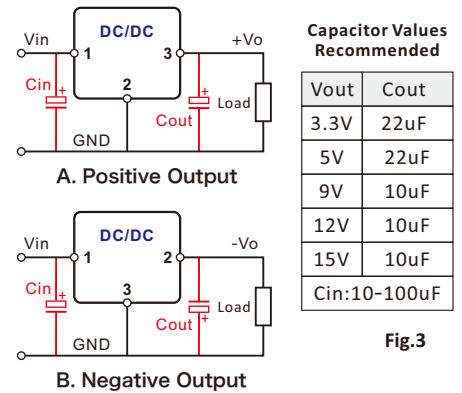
DC/DC

Vin 1 3 +Vo

Cin + 2 + Cout Load

GND

A. Positive Output

DC/DC

Vin 1 2 -Vo

Cin + 3 Cout + Load

GND

B. Negative Output

Capacitor Values Recommended

| Vout | Cout |
|---|---|
| 3.3V | 22uF |
| 5V | 22uF |
| 9V | 10uF |
| 12V | 10uF |
| 15V | 10uF |
| Cin:10-100uF | |

Fig.3